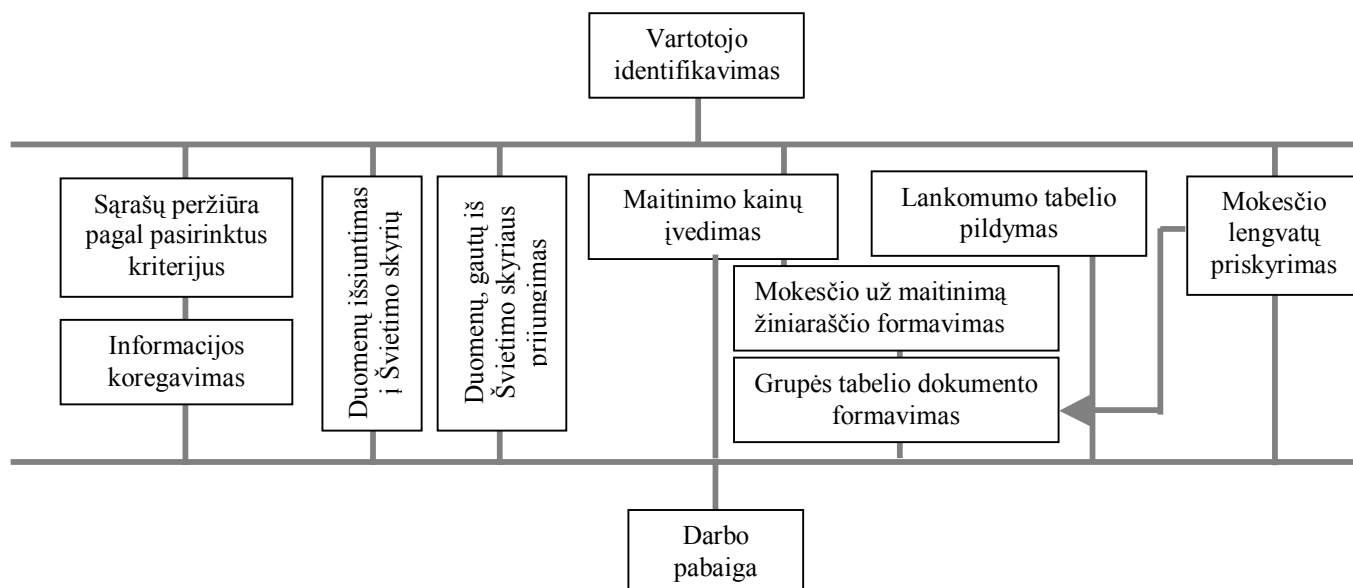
Vartotojo identifikavimas

Sąrašų peržiūra pagal pasirinktus kriterijus

Informacijos koregavimas

Duomenų išsiuntimas į Švietimo skyrių

Duomenų, gautų iš Švietimo skyriaus prijungimas

Maitinimo kainų įvedimas

Mokesčio už maitinimą žiniaraščio formavimas

Grupės tabelio dokumento formavimas

Lankomumo tabelio pildymas

Mokesčio lengvatų priskyrimas

Darbo pabaiga